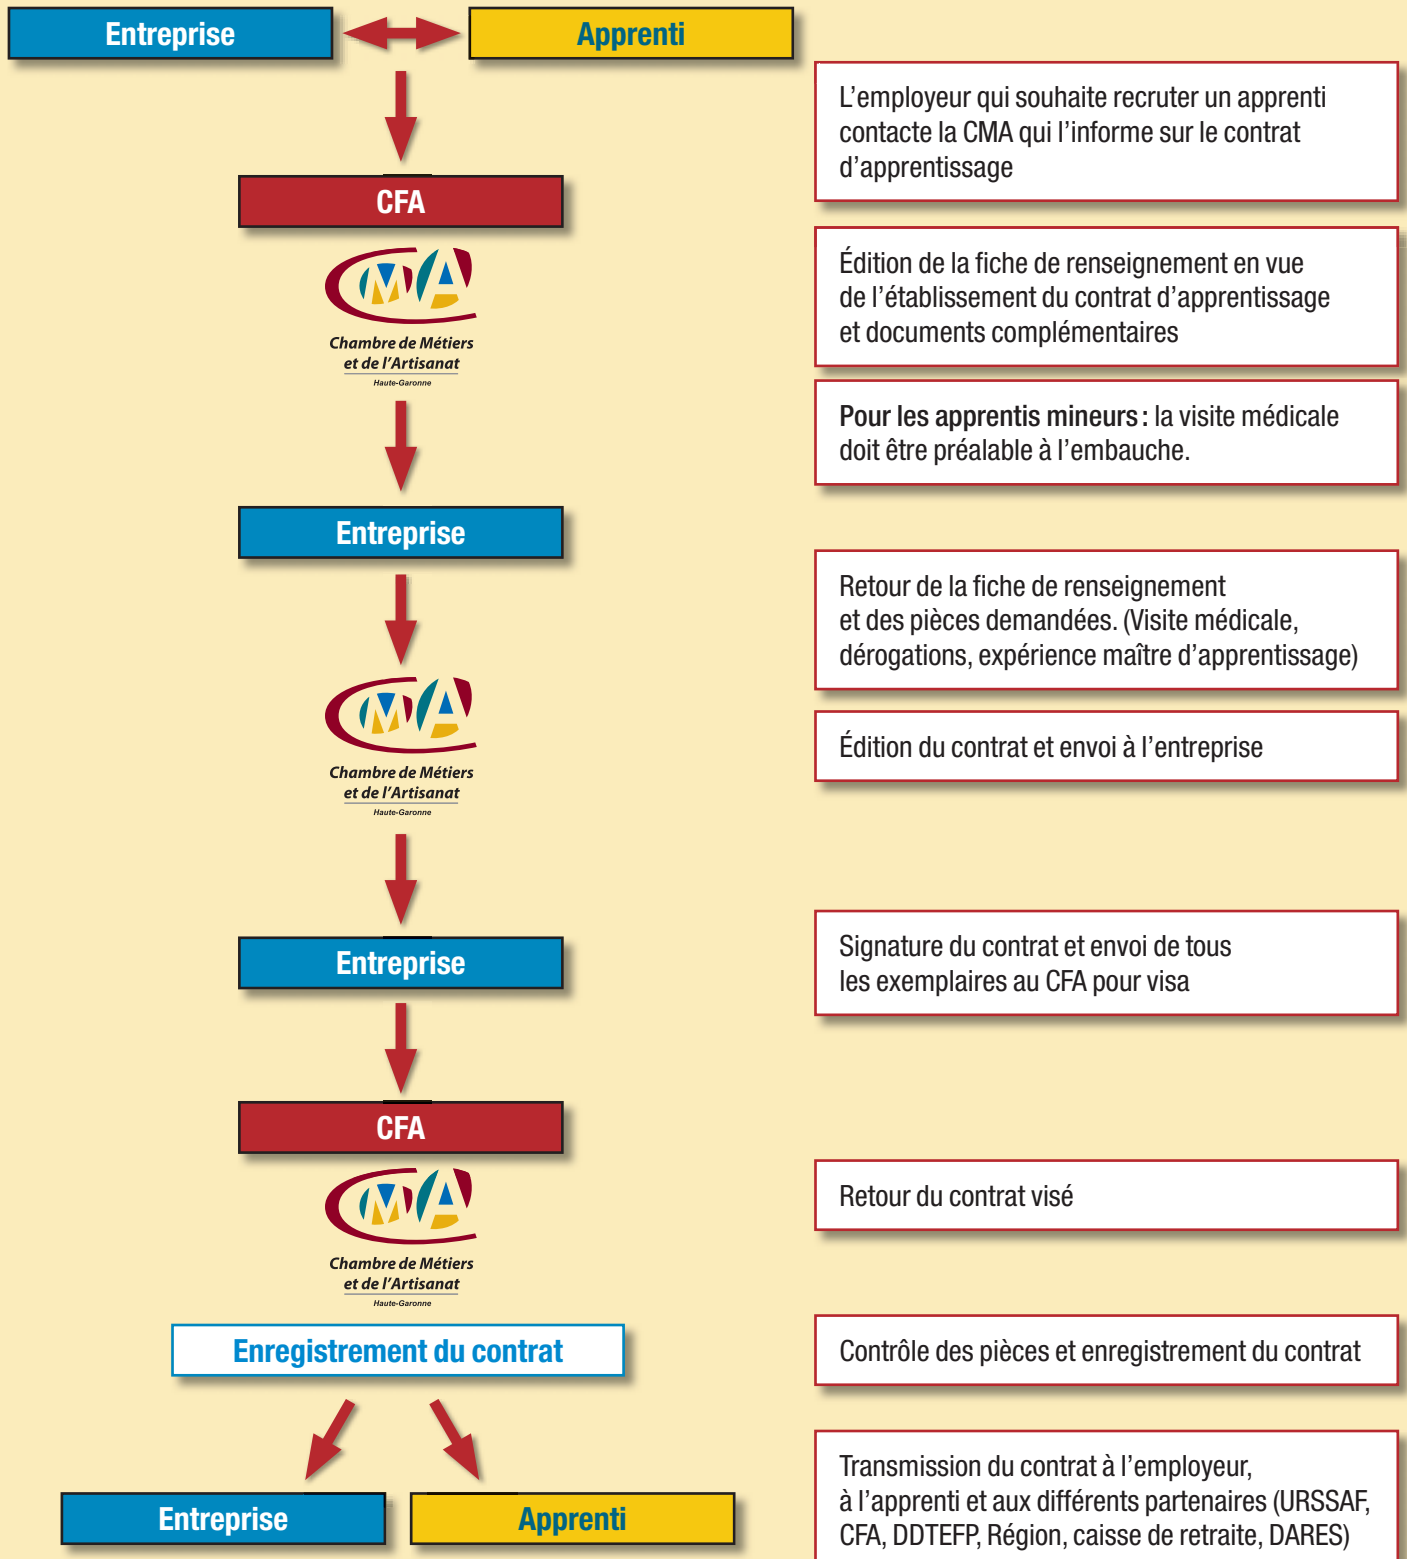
Entreprise

Apprenti

L’employeur qui souhaite recruter un apprenti contacte la CMA qui l’informe sur le contrat d’apprentissage

CFA

CMA
Chambre de Métiers et de l’Artisanat
Haute-Garonne

Édition de la fiche de renseignement en vue de l’établissement du contrat d’apprentissage et documents complémentaires

Pour les apprentis mineurs : la visite médicale doit être préalable à l’embauche.

Entreprise

Retour de la fiche de renseignement et des pièces demandées. (Visite médicale, dérogations, expérience maître d’apprentissage)

CMA
Chambre de Métiers et de l’Artisanat
Haute-Garonne

Édition du contrat et envoi à l’entreprise

Entreprise

Signature du contrat et envoi de tous les exemplaires au CFA pour visa

CFA

CMA
Chambre de Métiers et de l’Artisanat
Haute-Garonne

Retour du contrat visé

Enregistrement du contrat

Contrôle des pièces et enregistrement du contrat

Entreprise

Apprenti

Transmission du contrat à l’employeur, à l’apprenti et aux différents partenaires (URSSAF, CFA, DDTEFP, Région, caisse de retraite, DARES)